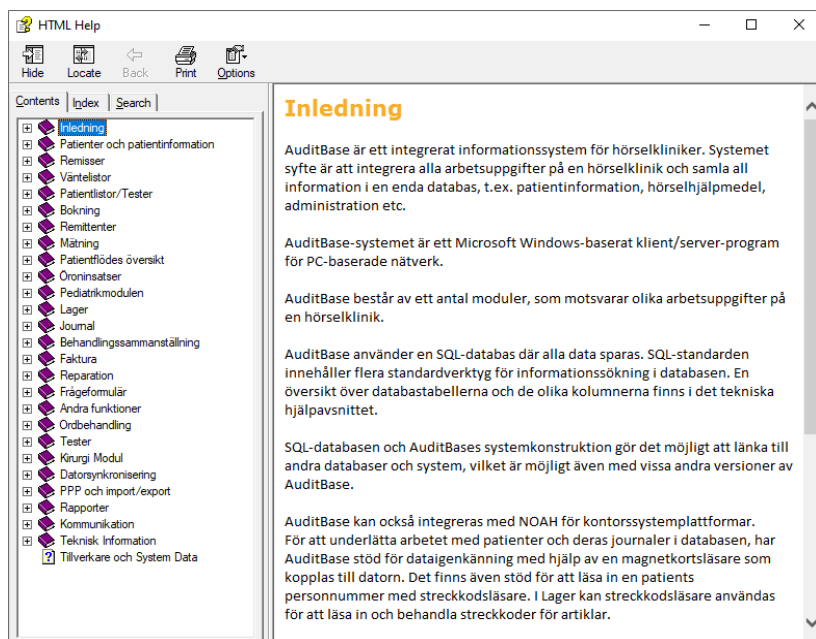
HTML Help

Hide Locate Back Print Options

Contents Index Search

Inledning
Patienter och patientinformation
Remisser
Väntelistor
Patientlistor/Tester
Bokning
Remittenter
Mätning
Patientflödes översikt
Öroninsatser
Pediatrikmodulen
Lager
Journal
Behandlingssammanställning
Faktura
Reparation
Frågeformulär
Andra funktioner
Ordbehandling
Tester
Kirurgi Modul
Datorsynkronisering
PPP och import/export
Rapporter
Kommunikation
Teknisk Information
Tillverkare och System Data

Inledning

AuditBase är ett integrerat informationssystem för hörselkliniker. Systemet syfte är att integrera alla arbetsuppgifter på en hörselklinik och samla all information i en enda databas, t.ex. patientinformation, hörselhjälpmedel, administration etc.

AuditBase-systemet är ett Microsoft Windows-baserat klient/server-program för PC-baserade nätverk.

AuditBase består av ett antal moduler, som motsvarar olika arbetsuppgifter på en hörselklinik.

AuditBase använder en SQL-databas där alla data sparas. SQL-standarden innehåller flera standardverktyg för informationssökning i databasen. En översikt över databastabellerna och de olika kolumnerna finns i det tekniska hjälpavsnittet.

SQL-databasen och AuditBases systemkonstruktion gör det möjligt att länka till andra databaser och system, vilket är möjligt även med vissa andra versioner av AuditBase.

AuditBase kan också integreras med NOAH för kontorssystemplattformar. För att underlätta arbetet med patienter och deras journaler i databasen, har AuditBase stöd för dataigenkänning med hjälp av en magnetkortsläsare som kopplas till datorn. Det finns även stöd för att läsa in en patients personnummer med streckkodsläsare. I Lager kan streckkodsläsare användas för att läsa in och behandla streckkoder för artiklar.